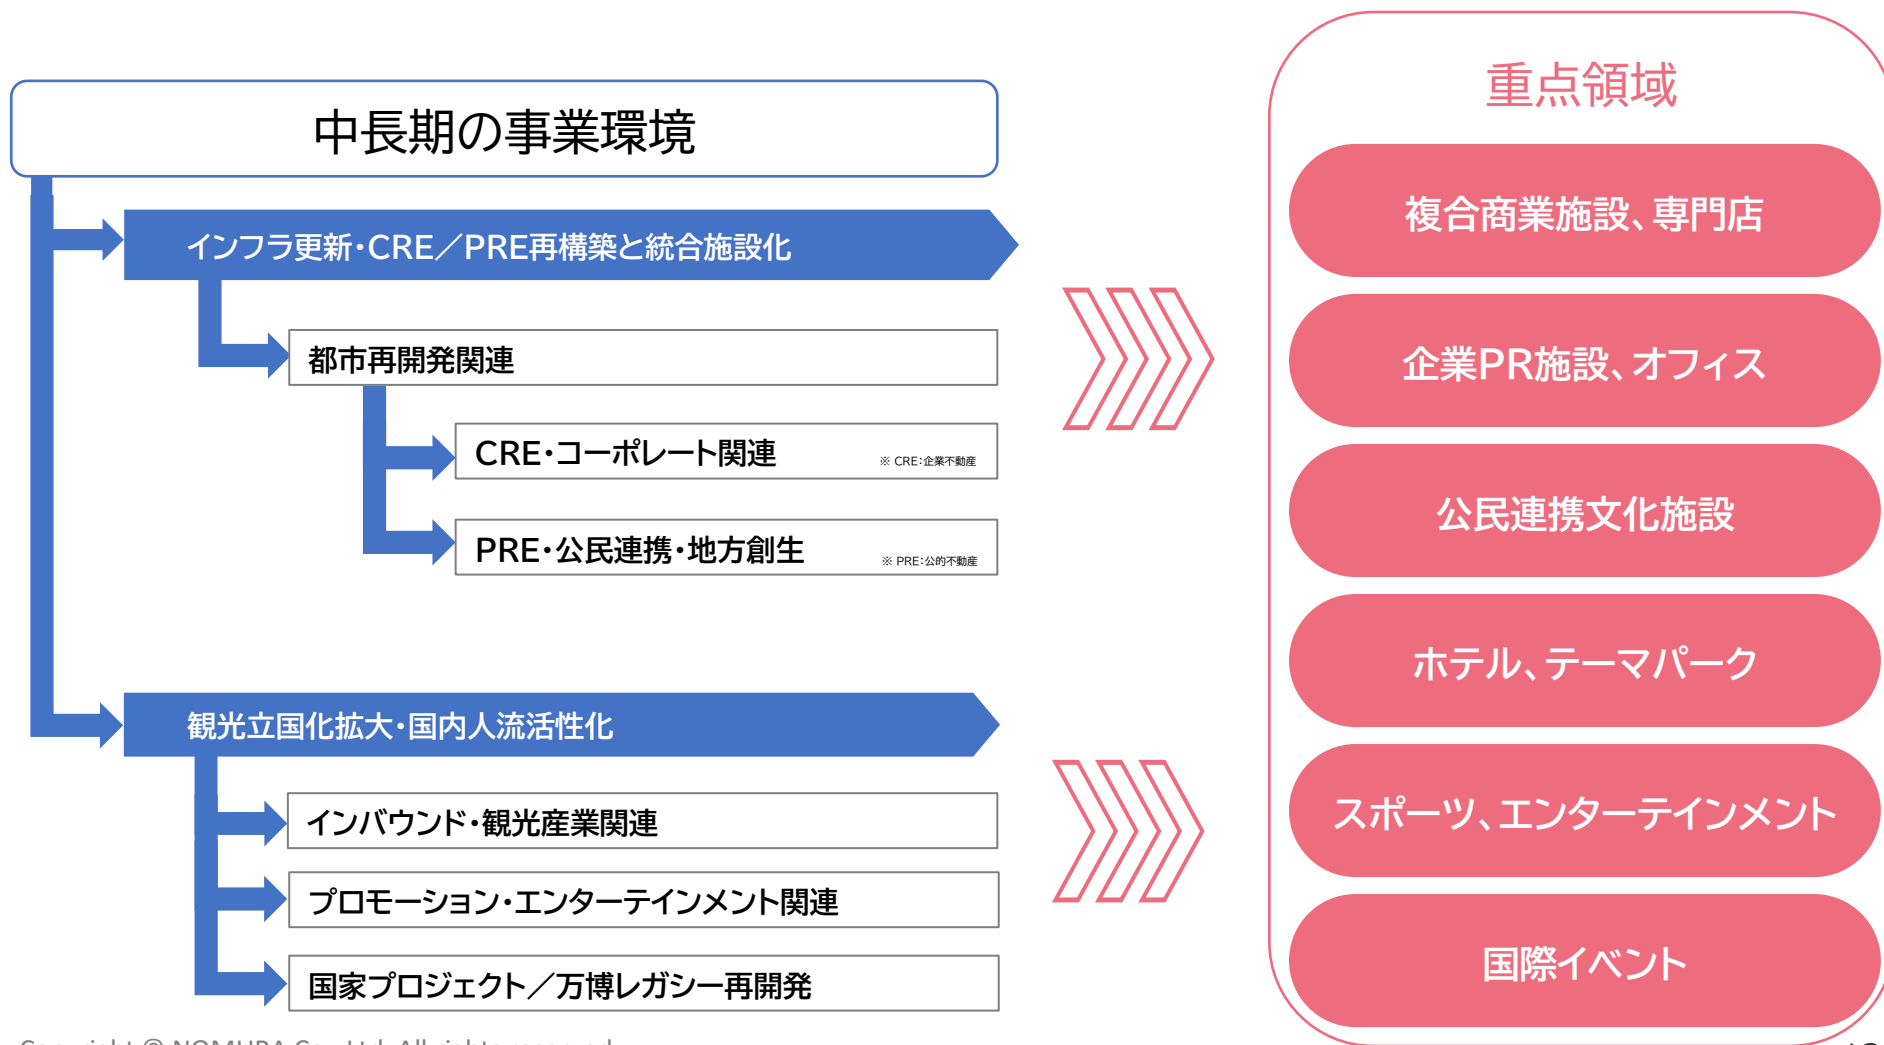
中長期の事業環境

インフラ更新・CRE／PRE再構築と統合施設化

都市再開発関連

CRE・コーポレート関連 ※ CRE:企業不動産

PRE・公民連携・地方創生 ※ PRE:公的不動産

観光立国化拡大・国内人流活性化

インバウンド・観光産業関連

プロモーション・エンターテインメント関連

国家プロジェクト／万博レガシー再開発

重点領域

複合商業施設、専門店

企業PR施設、オフィス

公民連携文化施設

ホテル、テーマパーク

スポーツ、エンターテインメント

国際イベント

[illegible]